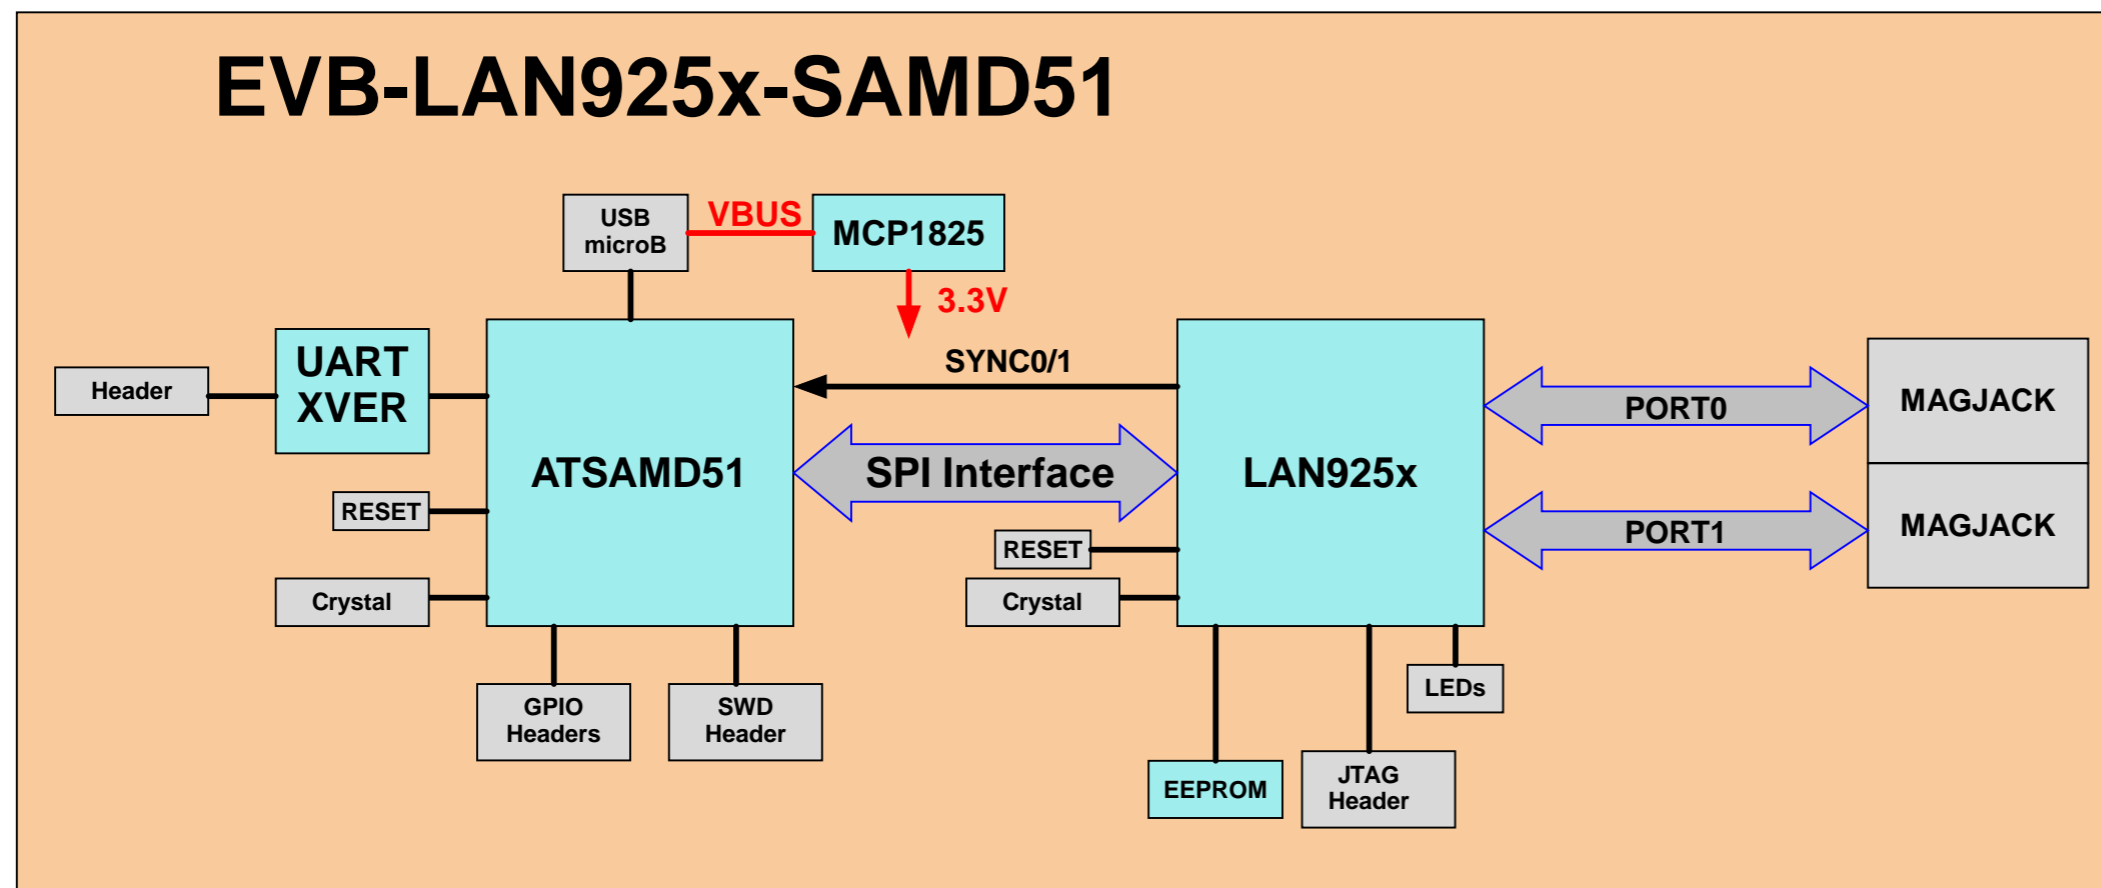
EVB-LAN925x-SAMD51

USB microB

VBUS

MCP1825

3.3V

Header

UART XVER

ATSAMD51

SYNC0/1

SPI Interface

LAN925x

PORT0

PORT1

MAGJACK

MAGJACK

RESET

Crystal

RESET

Crystal

GPIO Headers

SWD Header

LEDs

EEPROM

JTAG Header